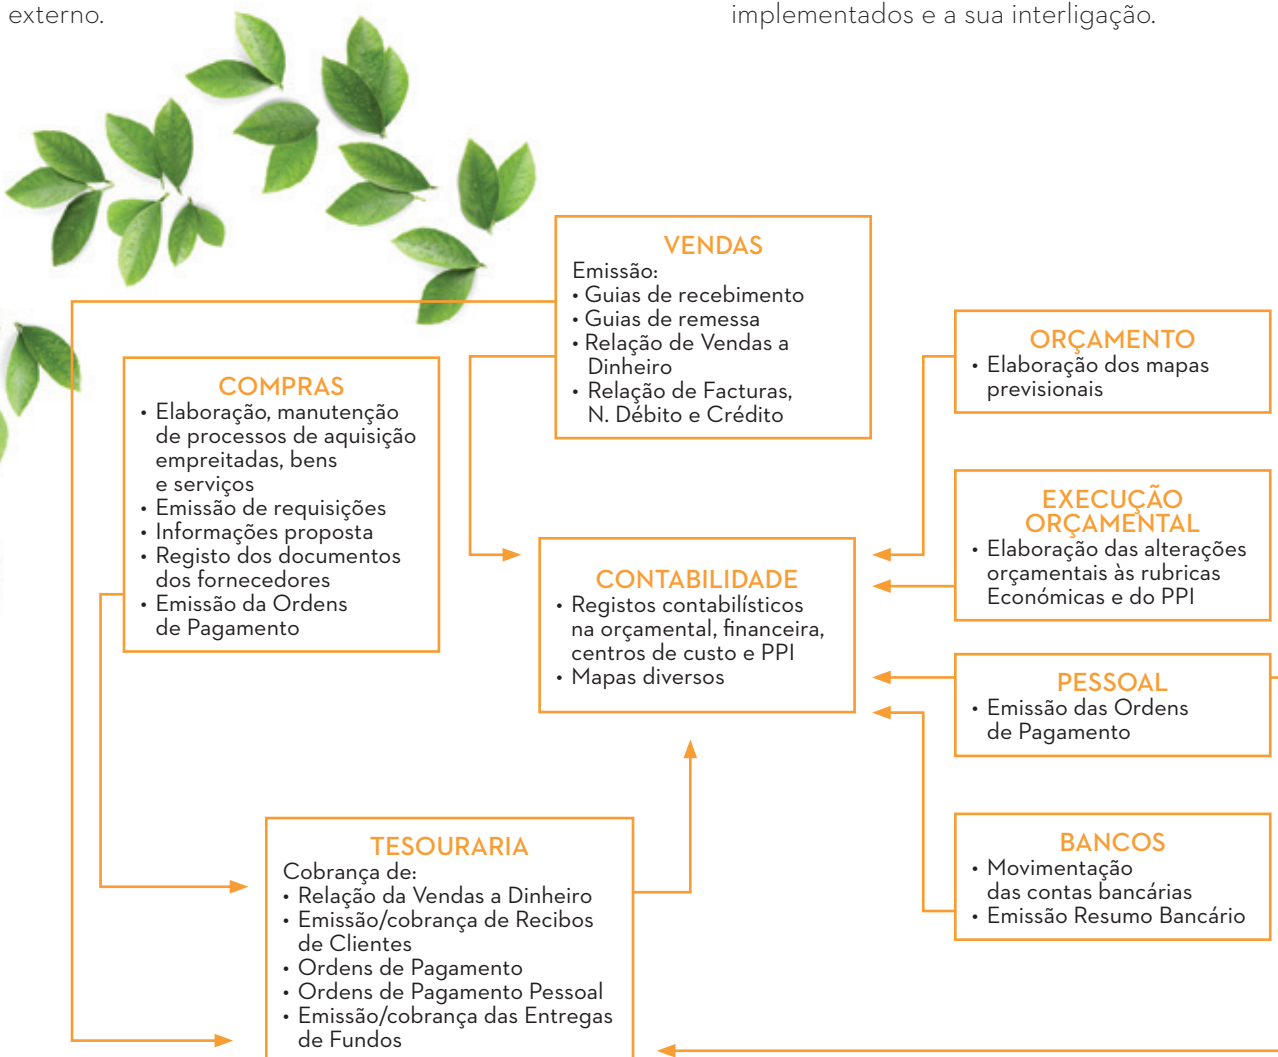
externo.

implementados e a sua interligação.

VENDAS
Emissão:
• Guias de recebimento
• Guias de remessa
• Relação de Vendas a Dinheiro
• Relação de Facturas, N. Débito e Crédito

ORÇAMENTO
• Elaboração dos mapas previsionais

COMPRAS
• Elaboração, manutenção de processos de aquisição empreitadas, bens e serviços
• Emissão de requisições
• Informações proposta
• Registo dos documentos dos fornecedores
• Emissão da Ordens de Pagamento

EXECUÇÃO ORÇAMENTAL
• Elaboração das alterações orçamentais às rubricas Económicas e do PPI

CONTABILIDADE
• Registos contabilísticos na orçamental, financeira, centros de custo e PPI
• Mapas diversos

PESSOAL
• Emissão das Ordens de Pagamento

BANCOS
• Movimentação das contas bancárias
• Emissão Resumo Bancário

TESOURARIA
Cobrança de:
• Relação da Vendas a Dinheiro
• Emissão/cobrança de Recibos de Clientes
• Ordens de Pagamento
• Ordens de Pagamento Pessoal
• Emissão/cobrança das Entregas de Fundos